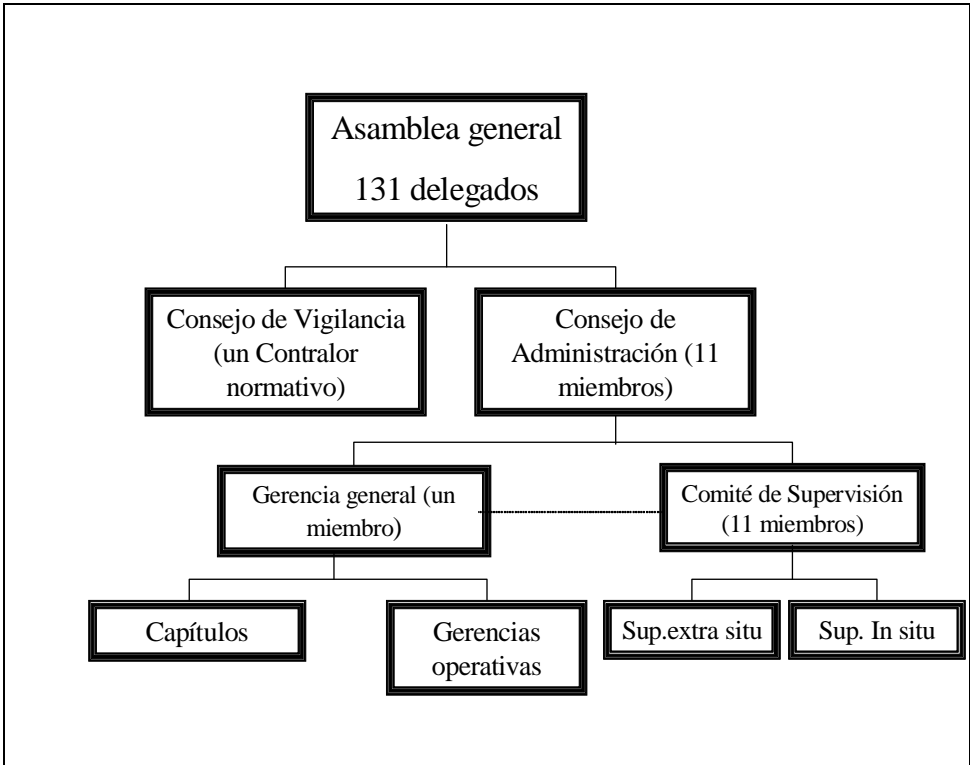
Asamblea general
131 delegados

Consejo de Vigilancia (un Contralor normativo)

Consejo de Administración (11 miembros)

Gerencia general (un miembro)

Comité de Supervisión (11 miembros)

Capítulos

Gerencias operativas

Sup.extra situ

Sup. In situ